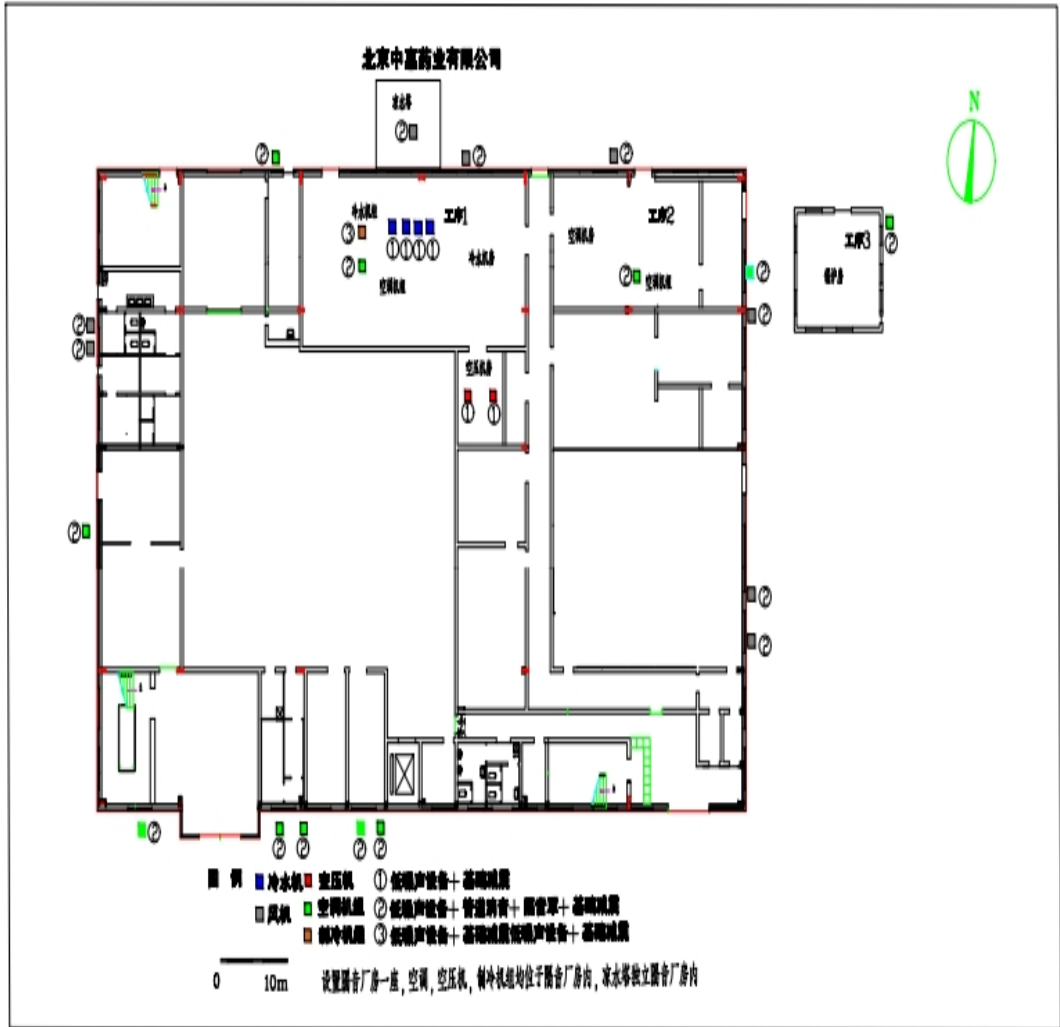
北京中嘉药业有限公司

冷水塔

②

②

②

②

工序1

冷水机组

③

②

①①①①

冷冻机房

空调机房

空调机房

工序2

②

空调机房

②

②

工序3

锅炉房

②

②

②

空压机房

① ①

②

②

②

②

② ②

② ②

图 例 冷水机 空压机 ① 低噪声设备+基础减震

风机 空调机组 ② 低噪声设备+管道消声+隔声罩+基础减震

制冷机组 ③ 低噪声设备+基础减震低噪声设备+基础减震

0 10m

设置隔音厂房一座，空调，空压机，制冷机组均位于隔音厂房内，凉水塔独立隔音厂房内